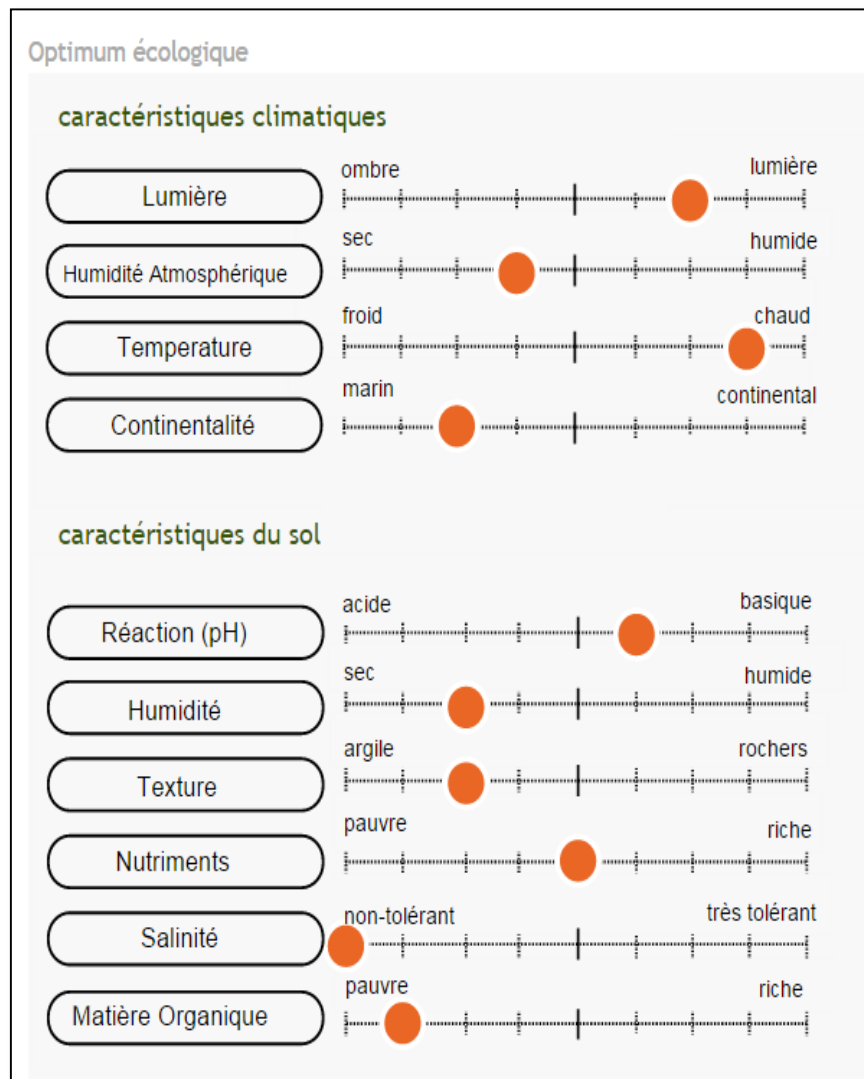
Optimum écologique

caractéristiques climatiques

Lumière
ombre
lumière

Humidité Atmosphérique
sec
humide

Temperature
froid
chaud

Continentalité
marin
continental

caractéristiques du sol

Réaction (pH)
acide
basique

Humidité
sec
humide

Texture
argile
rochers

Nutriments
pauvre
riche

Salinité
non-tolérant
très tolérant

Matière Organique
pauvre
riche